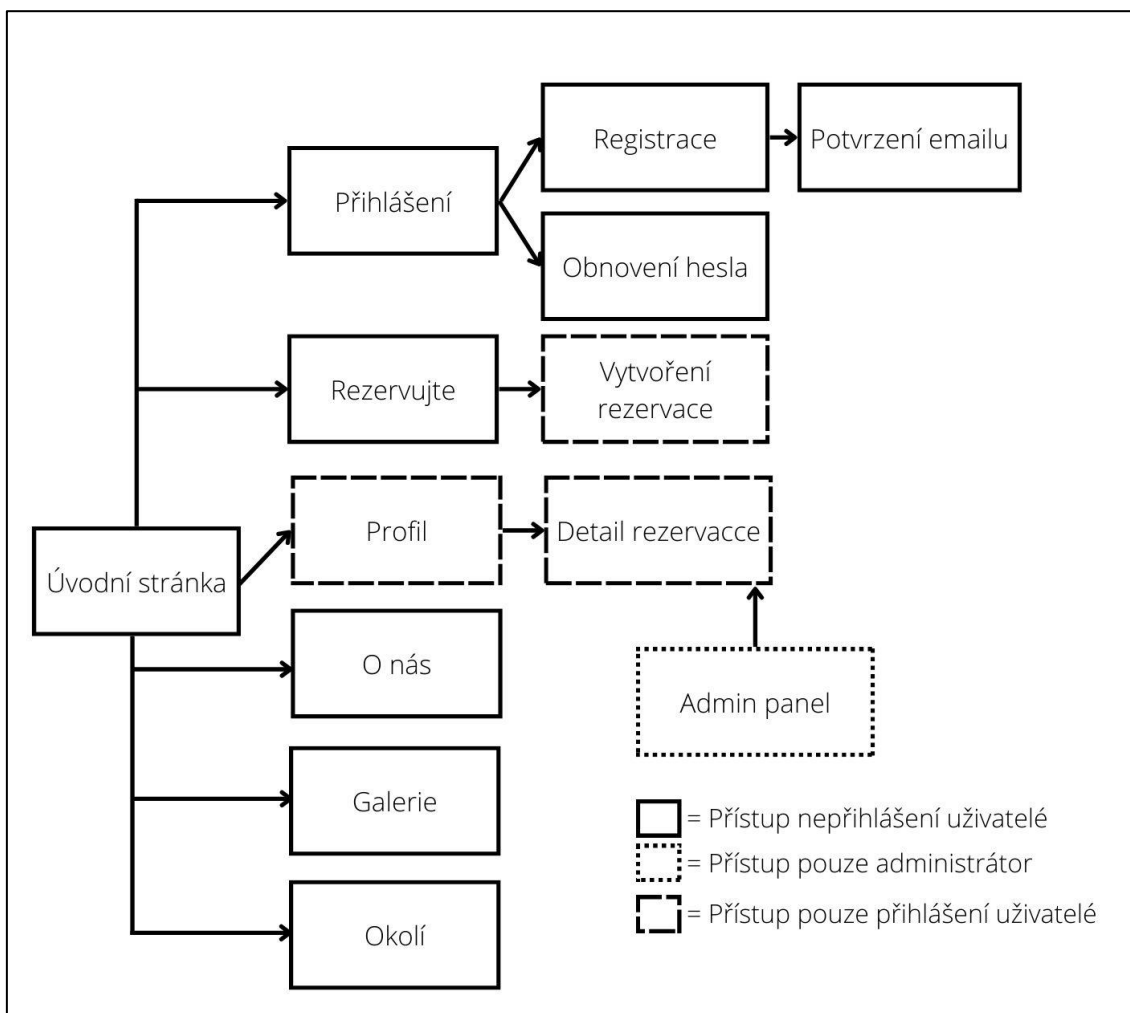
Registrace

Potvrzení emailu

Přihlášení

Obnovení hesla

Rezervujte

Vytvoření rezervace

Profil

Detail rezervacce

Úvodní stránka

O nás

Admin panel

Galerie

= Přístup nepřihlášení uživatelé

= Přístup pouze administrátor

= Přístup pouze přihlášení uživatelé

Okolí